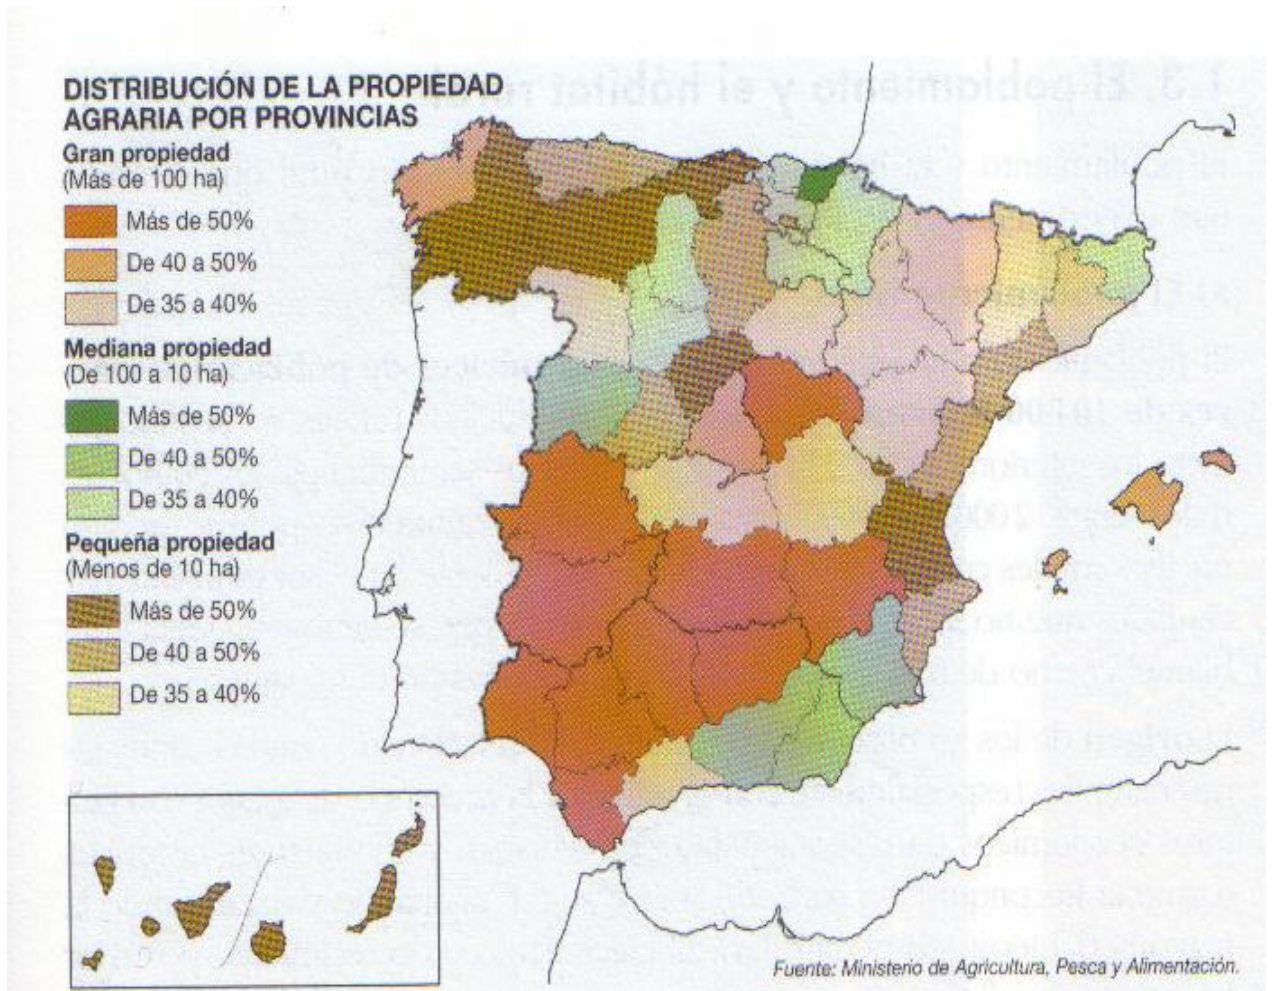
DISTRIBUCIÓN DE LA PROPIEDAD AGRARIA POR PROVINCIAS

Gran propiedad
(Más de 100 ha)

Más de 50%

De 40 a 50%

De 35 a 40%

Mediana propiedad
(De 100 a 10 ha)

Más de 50%

De 40 a 50%

De 35 a 40%

Pequeña propiedad
(Menos de 10 ha)

Más de 50%

De 40 a 50%

De 35 a 40%

Fuente: Ministerio de Agricultura, Pesca y Alimentación.